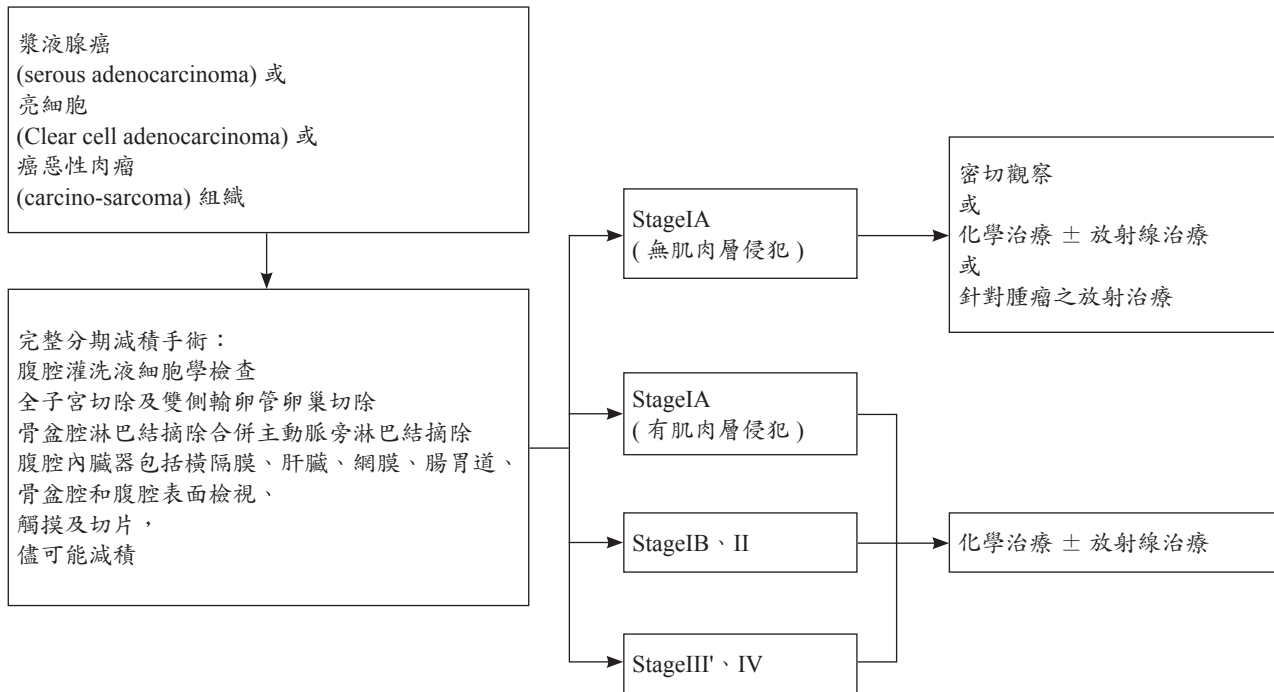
漿液腺癌
(serous adenocarcinoma) 或
亮細胞
(Clear cell adenocarcinoma) 或
癌惡性肉瘤
(carcino-sarcoma) 組織

完整分期減積手術：
腹腔灌洗液細胞學檢查
全子宮切除及雙側輸卵管卵巢切除
骨盆腔淋巴結摘除合併主動脈旁淋巴結摘除
腹腔內臟器包括橫隔膜、肝臟、網膜、腸胃道、
骨盆腔和腹腔表面檢視、
觸摸及切片，
儘可能減積

StageIA
( 無肌肉層侵犯 )

密切觀察
或
化學治療 ± 放射線治療
或
針對腫瘤之放射治療

StageIA
( 有肌肉層侵犯 )

StageIB、II

化學治療 ± 放射線治療

StageIII'、IV